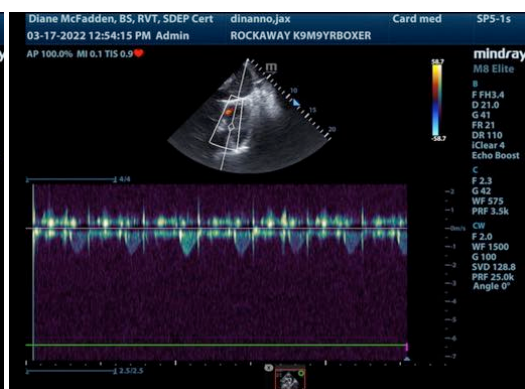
Diane McFadden, BS, RVT, SDEP Cert dinanno,jax Card med SP5-1s
03-17-2022 12:54:15 PM Admin ROCKAWAY K9M9YRBOXER
AP 100.0% MI 0.1 TIS 0.9

mindray
M8 Elite

B
F FH3.4
D 21.0
G 41
FR 21
DR 110
iClear 4
Echo Boost

C
F 2.3
G 42
WF 575
PRF 3.5k

CW
F 2.0
WF 1500
G 100
SVD 128.8
PRF 25.0k
Angle 0°

58.7
-58.7

4/4
2.5/2.5

-m/s